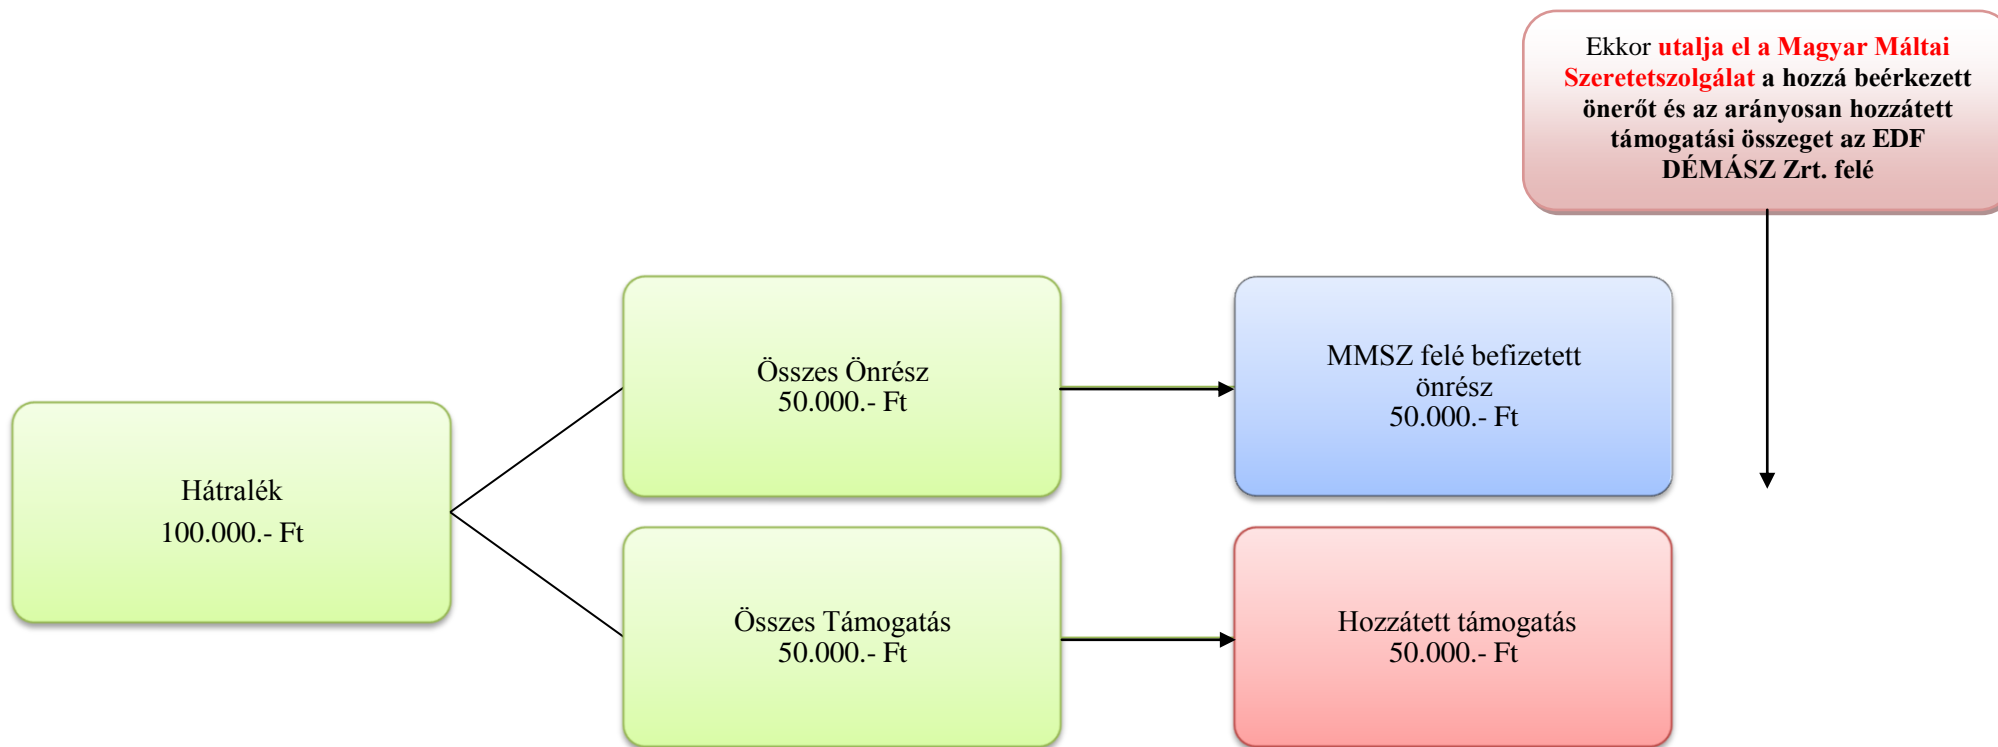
Ekkor utalja el a Magyar Máltai Szeretetszolgálat a hozzá beérkezett önerőt és az arányosan hozzátett támogatási összeget az EDF DÉMÁSZ Zrt. felé

Hátralék
100.000.- Ft

Összes Önrész
50.000.- Ft

Összes Támogatás
50.000.- Ft

MMSZ felé befizetett önrész
50.000.- Ft

Hozzátett támogatás
50.000.- Ft